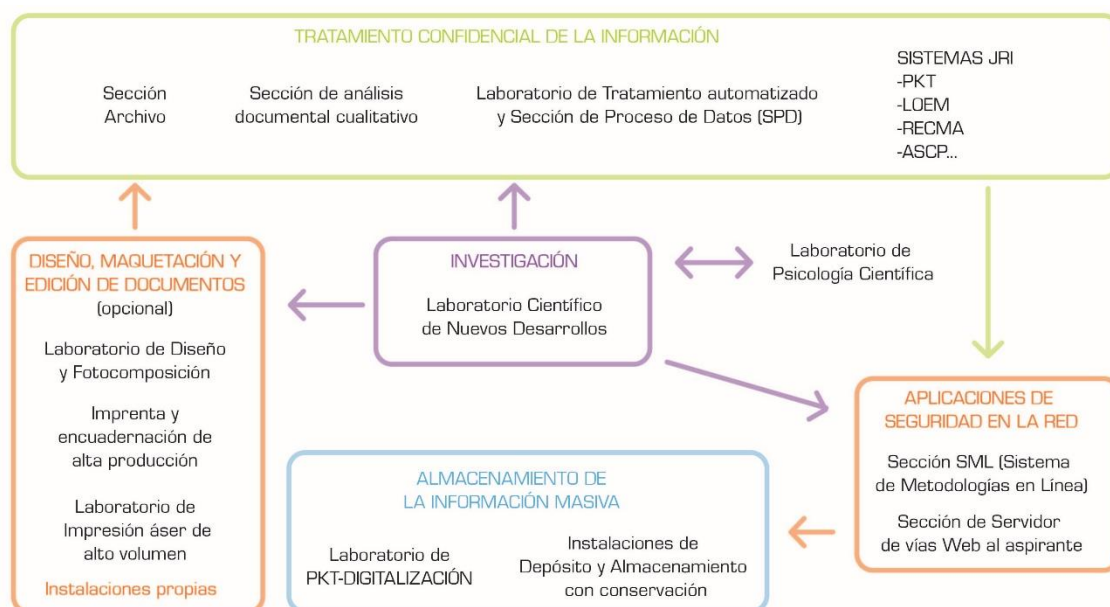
TRATAMIENTO CONFIDENCIAL DE LA INFORMACIÓN

Sección Archivo

Sección de análisis documental cualitativo

Laboratorio de Tratamiento automatizado y Sección de Proceso de Datos (SPD)

SISTEMAS JRI
-PKT
-LOEM
-RECMA
-ASCP...

DISEÑO, MAQUETACIÓN Y EDICIÓN DE DOCUMENTOS
(opcional)

Laboratorio de Diseño y Fotocomposición

Imprenta y encuadernación de alta producción

Laboratorio de Impresión áser de alto volumen

Instalaciones propias

INVESTIGACIÓN

Laboratorio Científico de Nuevos Desarrollos

Laboratorio de Psicología Científica

APLICACIONES DE SEGURIDAD EN LA RED

Sección SML (Sistema de Metodologías en Línea)

Sección de Servidor de vías Web al aspirante

ALMACENAMIENTO DE LA INFORMACIÓN MASIVA

Laboratorio de PKT-DIGITALIZACIÓN

Instalaciones de Depósito y Almacenamiento con conservación